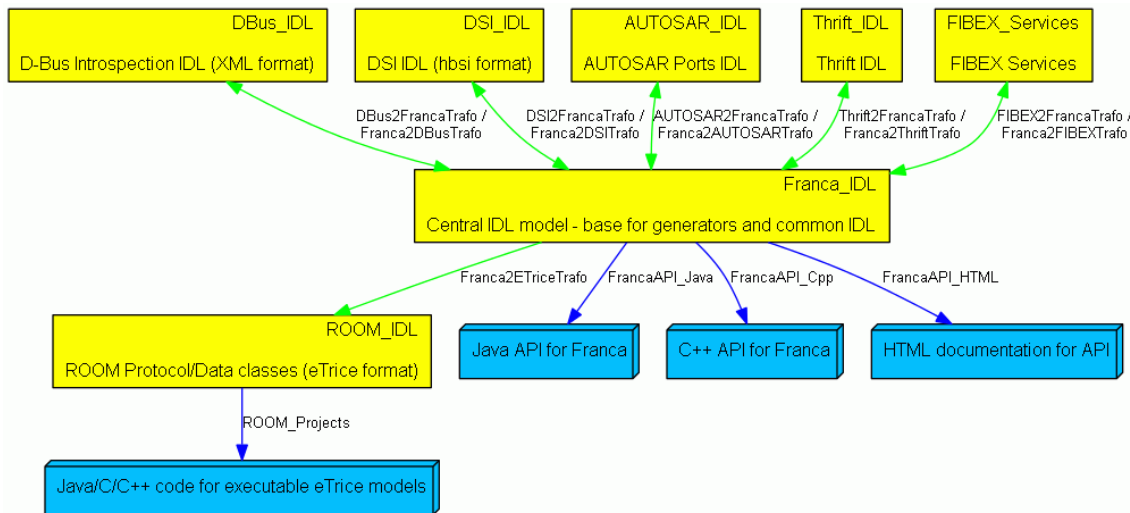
DBus_IDL

D-Bus Introspection IDL (XML format)

DSI_IDL

DSI IDL (hbsi format)

AUTOSAR_IDL

AUTOSAR Ports IDL

Thrift_IDL

Thrift IDL

FIBEX_Services

FIBEX Services

DBus2FrancaTrafo / Franca2DBusTrafo

DSI2FrancaTrafo / Franca2DSITrafo

AUTOSAR2FrancaTrafo / Franca2AUTOSARTrafo

Thrift2FrancaTrafo / Franca2ThriftTrafo

FIBEX2FrancaTrafo / Franca2FIBEXTrafo

Franca_IDL

Central IDL model - base for generators and common IDL

Franca2ETriceTrafo

FrancaAPI_Java

FrancaAPI_Cpp

FrancaAPI_HTML

ROOM_IDL

ROOM Protocol/Data classes (eTrice format)

Java API for Franca

C++ API for Franca

HTML documentation for API

ROOM_Projects

Java/C/C++ code for executable eTrice models